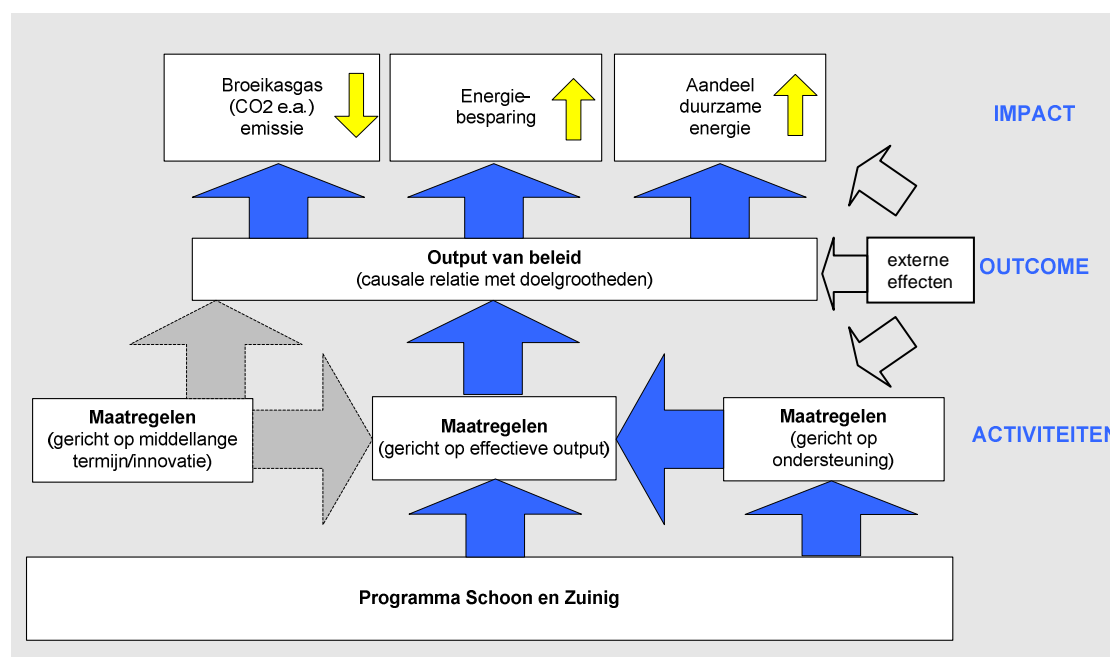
Broeikasgas (CO2 e.a.) emissie

Energiebesparing

Aandeel duurzame energie

IMPACT

Output van beleid
(causale relatie met doelgrootheden)

externe effecten

OUTCOME

Maatregelen
(gericht op middellange termijn/innovatie)

Maatregelen
(gericht op effectieve output)

Maatregelen
(gericht op ondersteuning)

ACTIVITEITEN

Programma Schoon en Zuinig